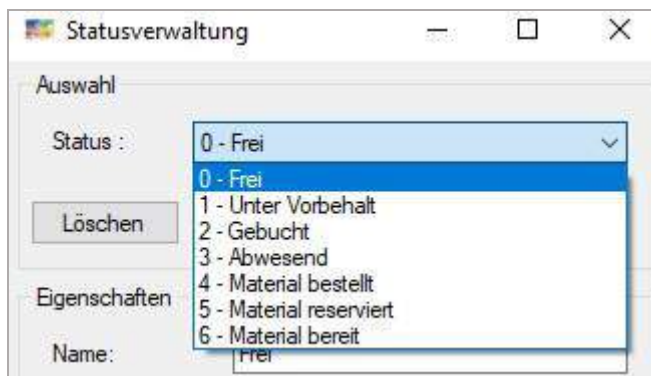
Statusverwaltung

Auswahl

Status :

0 - Frei

0 - Frei
1 - Unter Vorbehalt
2 - Gebucht
3 - Abwesend
4 - Material bestellt
5 - Material reserviert
6 - Material bereit

Löschen

Eigenschaften

Name:

Frei